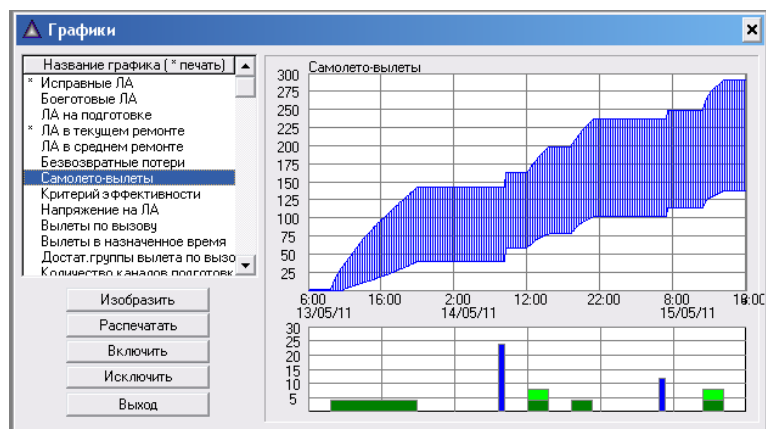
Графики

Название графика ( * печать)
* Исправные ЛА
Боеготовые ЛА
ЛА на подготовке
* ЛА в текущем ремонте
ЛА в среднем ремонте
Безвозвратные потери
Самолето-вылеты
Критерий эффективности
Напряжение на ЛА
Вылеты по вызову
Вылеты в назначенное время
Достат.группы вылета по вызо
Количество каналов подготовк

Изобразить
Распечатать
Включить
Исключить
Выход

Самолето-вылеты
300
275
250
225
200
175
150
125
100
75
50
25
6:00
13/05/11
16:00
2:00
14/05/11
12:00
22:00
8:00
15/05/11
18:00
30
25
20
15
10
5